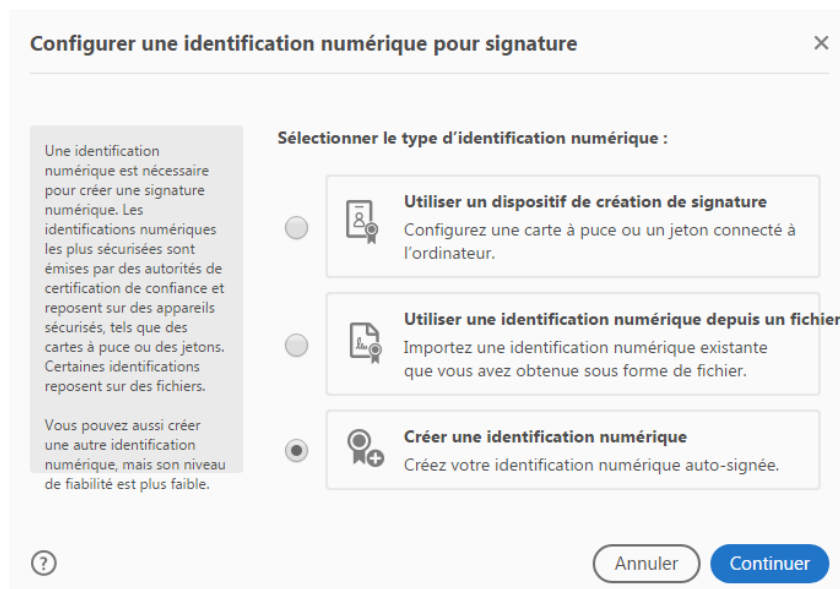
Configurer une identification numérique pour signature

×

Une identification numérique est nécessaire pour créer une signature numérique. Les identifications numériques les plus sécurisées sont émises par des autorités de certification de confiance et reposent sur des appareils sécurisés, tels que des cartes à puce ou des jetons. Certaines identifications reposent sur des fichiers.

Vous pouvez aussi créer une autre identification numérique, mais son niveau de fiabilité est plus faible.

Sélectionner le type d'identification numérique :

Utiliser un dispositif de création de signature
Configurez une carte à puce ou un jeton connecté à l'ordinateur.

Utiliser une identification numérique depuis un fichier
Importez une identification numérique existante que vous avez obtenue sous forme de fichier.

Créer une identification numérique
Créez votre identification numérique auto-signée.

?

Annuler

Continuer